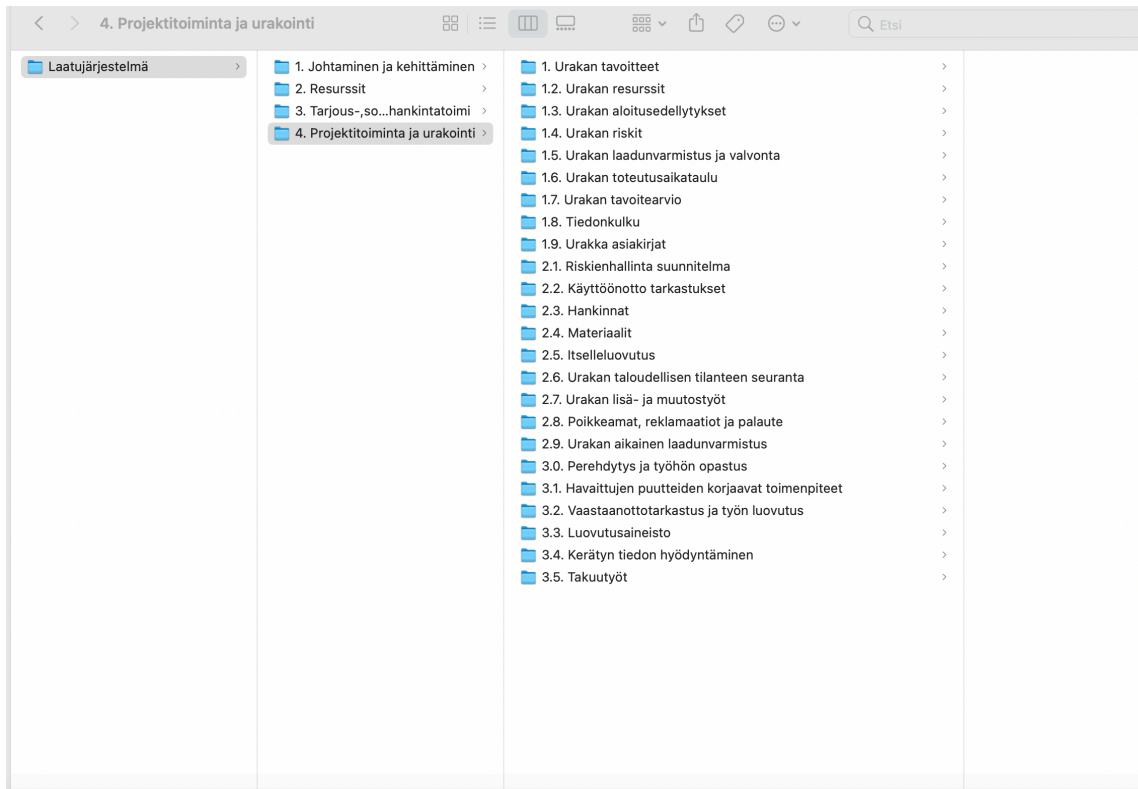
4. Projektitoiminta ja urakointi

Etsi

Laatujärjestelmä

1. Johtaminen ja kehittäminen
2. Resurssit
3. Tarjous-,so...hankintatoimi
4. Projektitoiminta ja urakointi

1. Urakan tavoitteet
1.2. Urakan resurssit
1.3. Urakan aloitusedellytykset
1.4. Urakan riskit
1.5. Urakan laadunvarmistus ja valvonta
1.6. Urakan toteutusaikataulu
1.7. Urakan tavoitearvio
1.8. Tiedonkulku
1.9. Urakka asiakirjat
2.1. Riskienhallinta suunnitelma
2.2. Käyttöönotto tarkastukset
2.3. Hankinnat
2.4. Materiaalit
2.5. Itselleluovutus
2.6. Urakan taloudellisen tilanteen seuranta
2.7. Urakan lisä- ja muutostyöt
2.8. Poikkeamat, reklamaatiot ja palaute
2.9. Urakan aikainen laadunvarmistus
3.0. Perehdytys ja työhön opastus
3.1. Havaittujen puutteiden korjaavat toimenpiteet
3.2. Vaastaanottotarkastus ja työn luovutus
3.3. Luovutusaineisto
3.4. Kerätyn tiedon hyödyntäminen
3.5. Takuutyöt